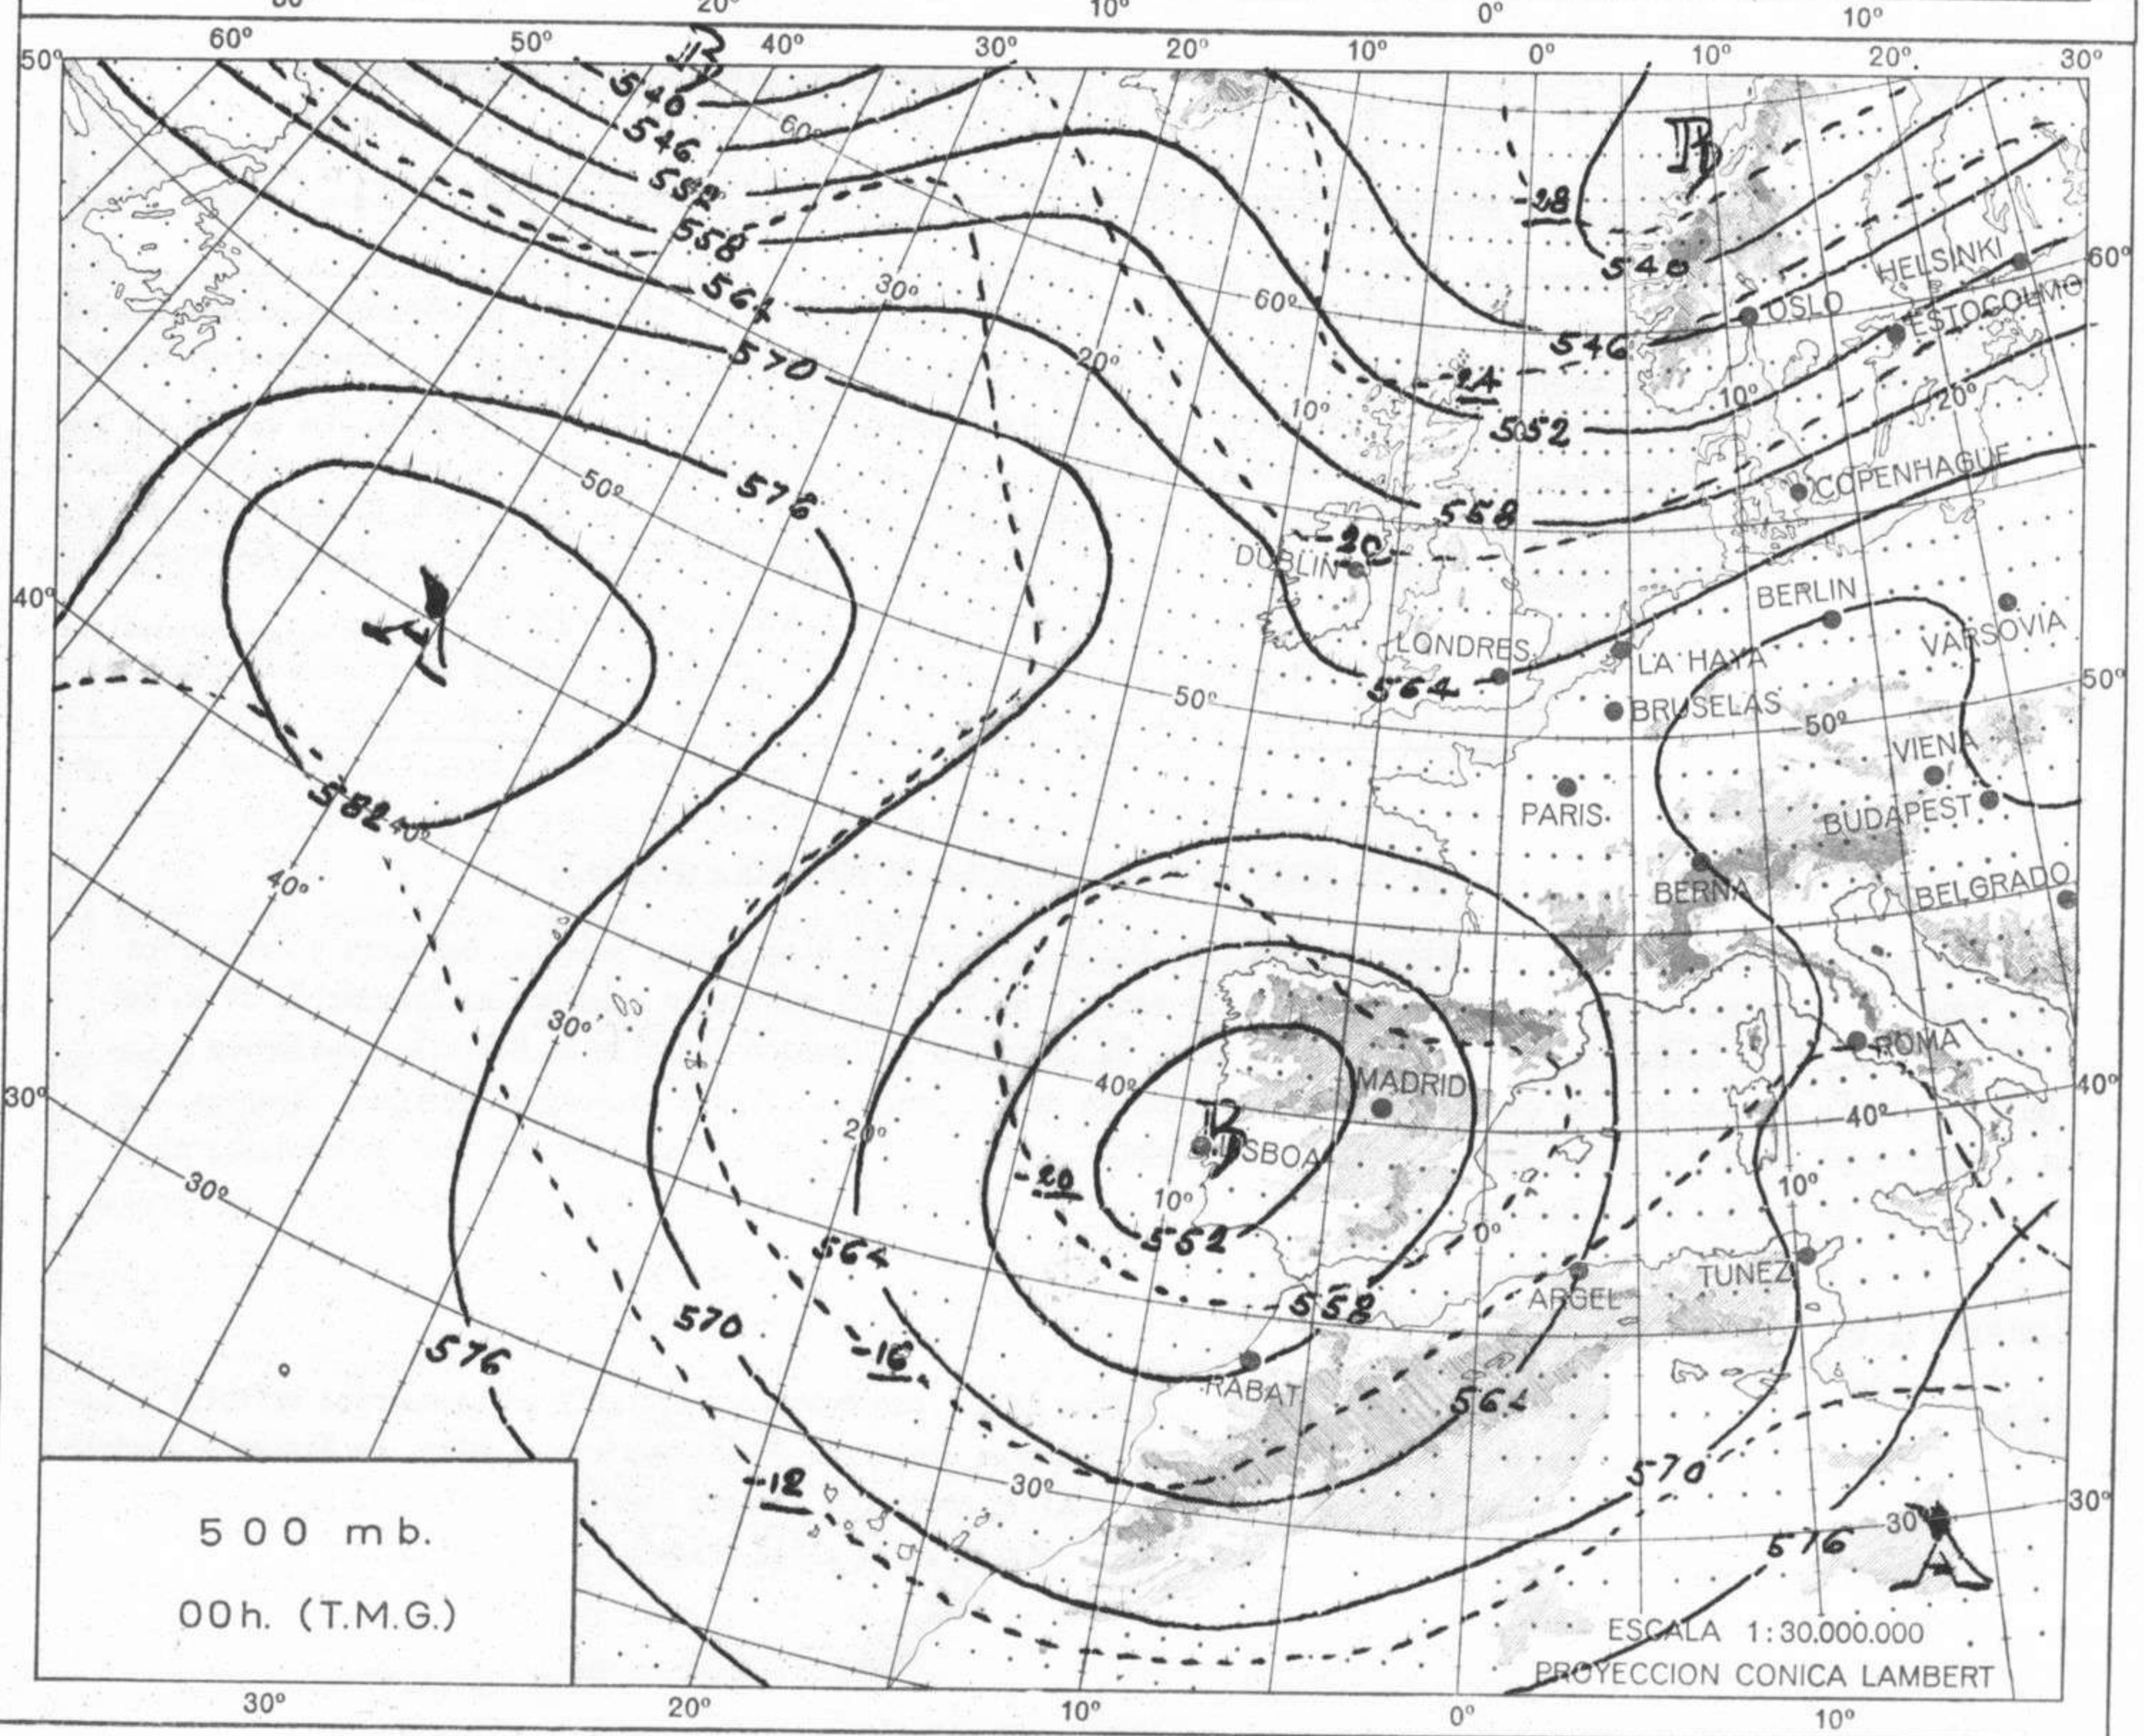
20° 10° 0° 10°
60° 50° 40° 30° 20° 10° 0° 10° 20° 30°
50°
B
540
546
552
558
564
570
576
60°
30°
20°
10°
60°
-28
B
540
HELSINKI
60°
OSLO
ESTOCOLMO
546
-24
552
10°
20°
COPENHAGUE
558
50°
A
-20
DUBLIN
40°
BERLIN
VARSOVIA
LONDRES
LA HAYA
564
50°
BRUSELAS
50°
50°
VIENA
582
40°
40°
PARIS
BUDAPEST
BERNA
BELGRADO
30°
30°
MADRID
ROMA
40°
40°
B
LISBOA
20°
-20
10°
10°
0°
552
564
558
ARGEL
TUNEZ
570
576
-16
RABAT
564
-12
30°
570
30°
30°
576
A
500 mb.
00h. (T.M.G.)
ESCALA 1:30.000.000
PROYECCION CONICA LAMBERT
30° 20° 10° 0° 10°